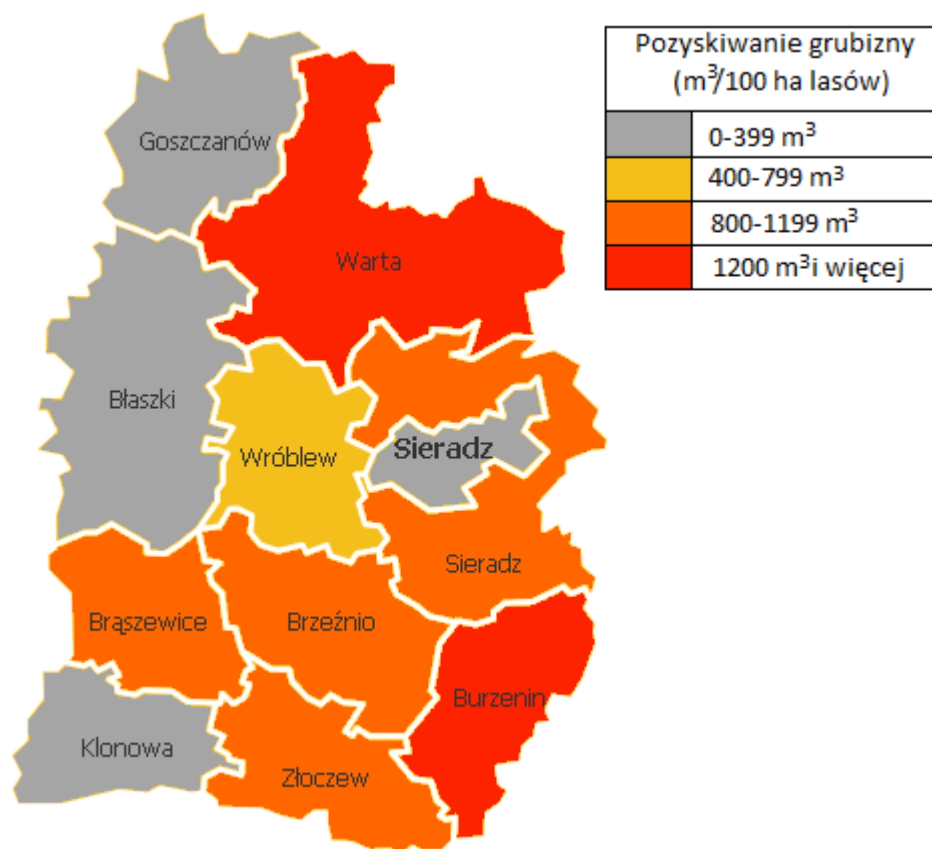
Pozyskiwanie grubizny ($m^3$/100 ha lasów)

| | |
|---|---|
| | 0-399 $m^3$ |
| | 400-799 $m^3$ |
| | 800-1199 $m^3$ |
| | 1200 $m^3$i więcej |

Goszczanów
Warta
Błaszki
Wróblew
Sieradz
Sieradz
Brąszewice
Brzeźnio
Burzenin
Klonowa
Złoczew